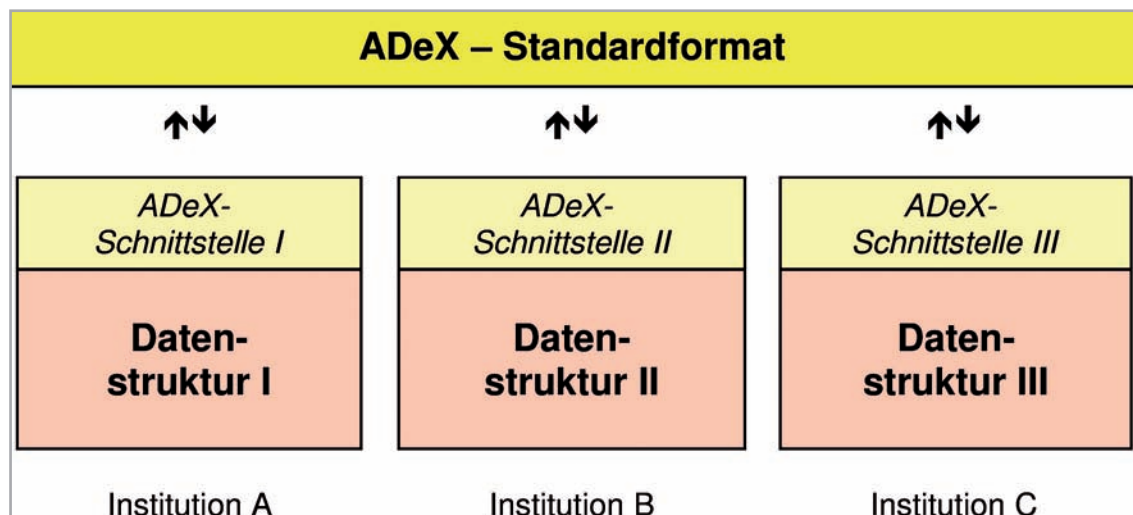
ADeX – Standardformat

↑↓

↑↓

↑↓

ADeX-Schnittstelle I

Daten-struktur I

Institution A

ADeX-Schnittstelle II

Daten-struktur II

Institution B

ADeX-Schnittstelle III

Daten-struktur III

Institution C